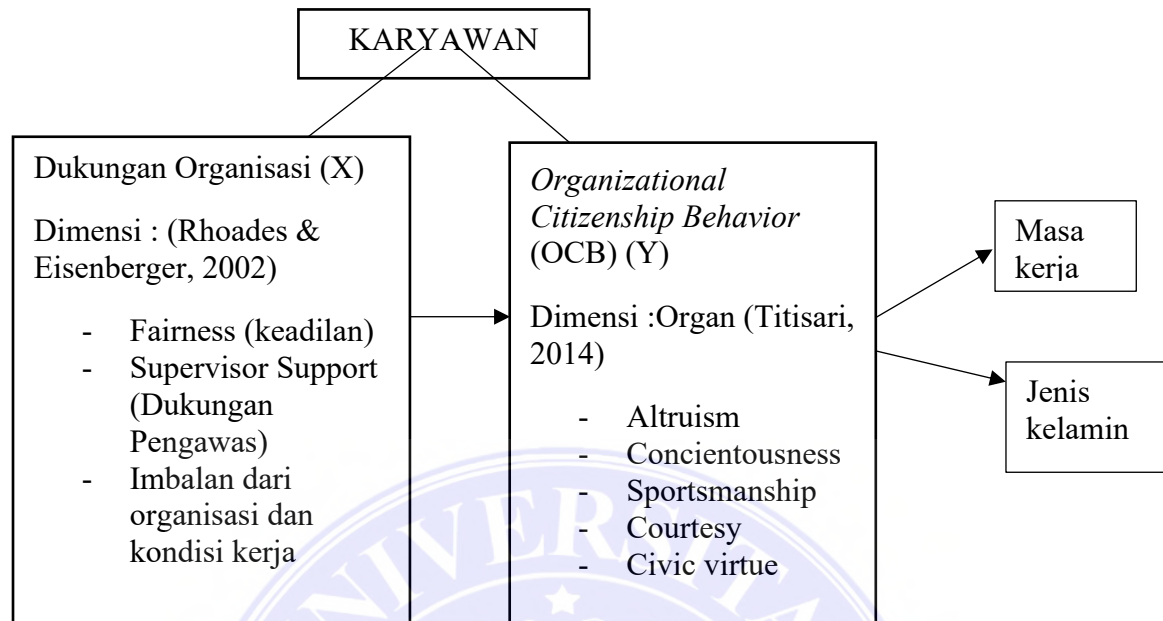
KARYAWAN

Dukungan Organisasi (X)

Dimensi : (Rhoades & Eisenberger, 2002)

- Fairness (keadilan)
- Supervisor Support (Dukungan Pengawas)
- Imbalan dari organisasi dan kondisi kerja

*Organizational Citizenship Behavior* (OCB) (Y)

Dimensi :Organ (Titisari, 2014)

- Altruism
- Concientousness
- Sportsmanship
- Courtesy
- Civic virtue

Masa kerja

Jenis kelamin

NIVERS